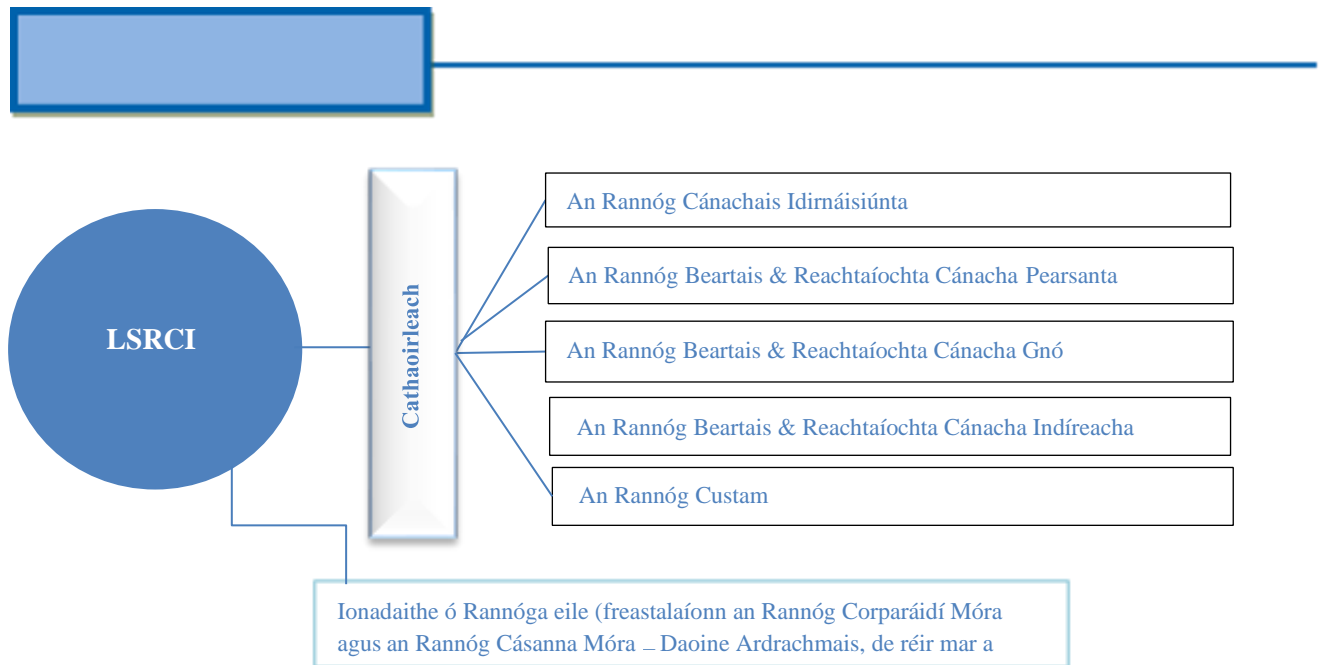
LSRCI

Cathaoirleach

An Rannóg Cánachais Idirnáisiúnta

An Rannóg Beartais & Reachtaíochta Cánacha Pearsanta

An Rannóg Beartais & Reachtaíochta Cánacha Gnó

An Rannóg Beartais & Reachtaíochta Cánacha Indíreacha

An Rannóg Custam

Ionadaithe ó Rannóga eile (freastalaíonn an Rannóg Corparáidí Móra agus an Rannóg Cásanna Móra – Daoine Ardrachmais, de réir mar a